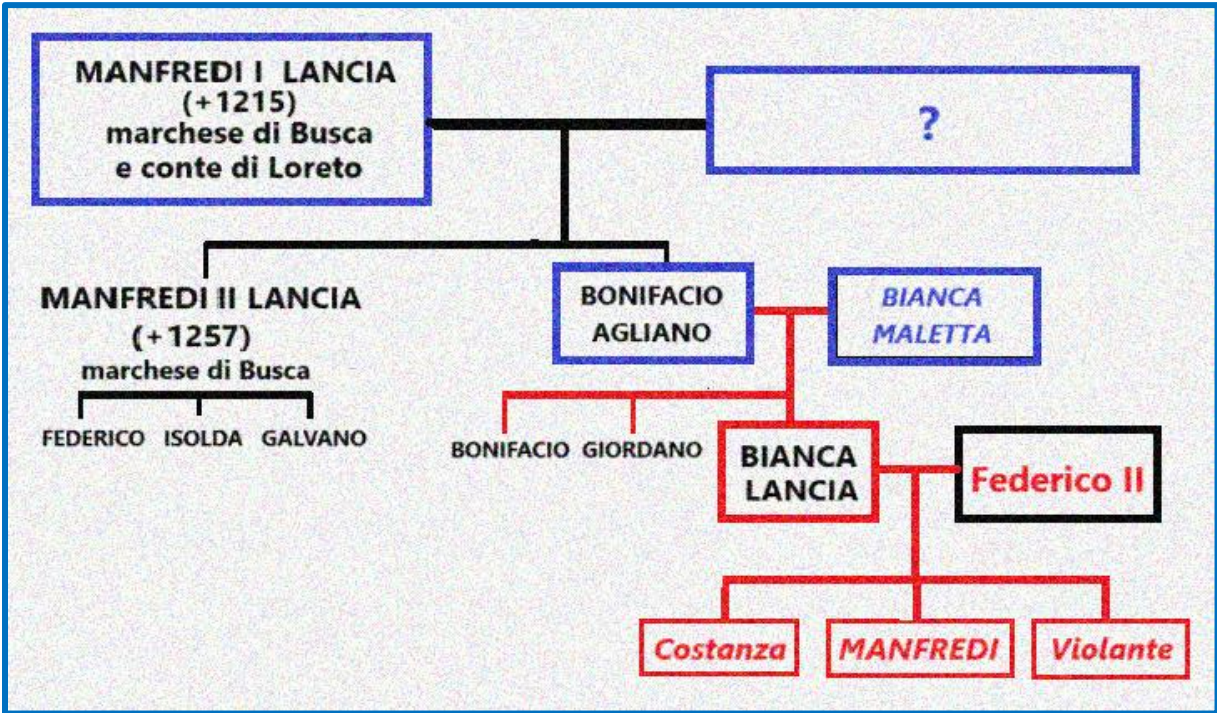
MANFREDI I LANCIA
(+1215)
marchese di Busca
e conte di Loreto

?

MANFREDI II LANCIA
(+1257)
marchese di Busca

FEDERICO ISOLDA GALVANO

BONIFACIO
AGLIANO

BIANCA
MALETTA

BONIFACIO GIORDANO

BIANCA
LANCIA

Federico II

Costanza

MANFREDI

Violante